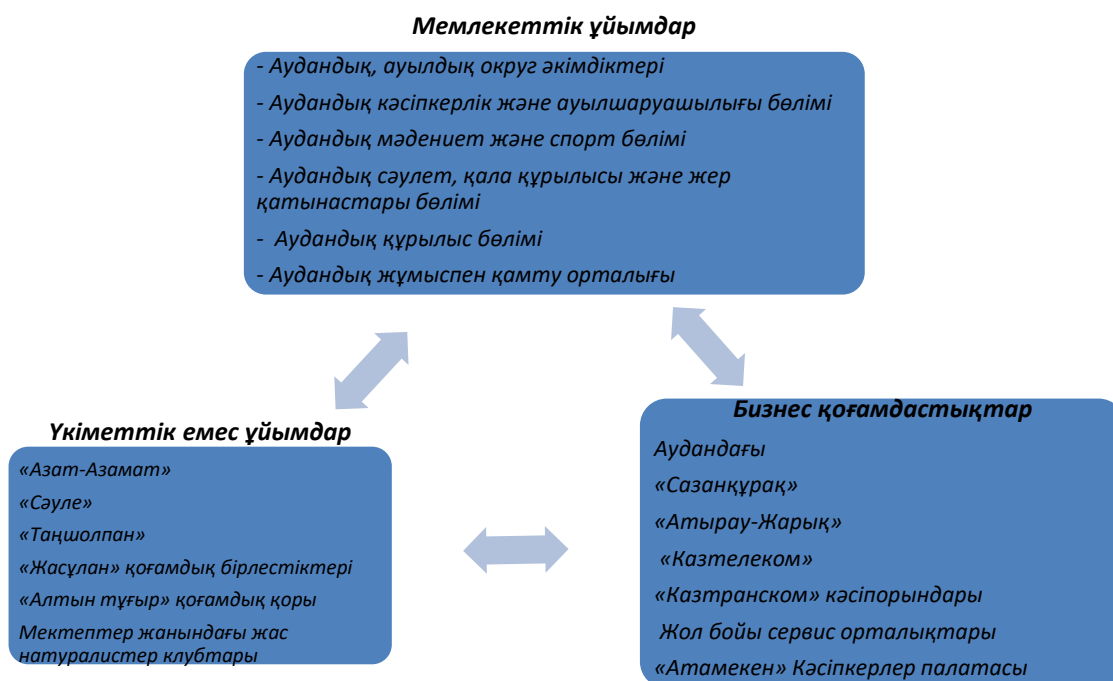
Мемлекеттік ұйымдар

- Аудандық, ауылдық округ әкімдіктері
- Аудандық кәсіпкерлік және ауылшаруашылығы бөлімі
- Аудандық мәдениет және спорт бөлімі
- Аудандық сәулет, қала құрылысы және жер қатынастары бөлімі
- Аудандық құрылыс бөлімі
- Аудандық жұмыспен қамту орталығы

Үкіметтік емес ұйымдар

«Азат-Азамат»
«Сәуле»
«Таңшолпан»
«Жасұлан» қоғамдық бірлестіктері
«Алтын тұғыр» қоғамдық қоры
Мектептер жанындағы жас натуралистер клубтары

Бизнес қоғамдастықтар

Аудандағы
«Сазанқұрақ»
«Атырау-Жарық»
«Казтелеком»
«Казтранском» кәсіпорындары
Жол бойы сервис орталықтары
«Атамекен» Кәсіпкерлер палатасы